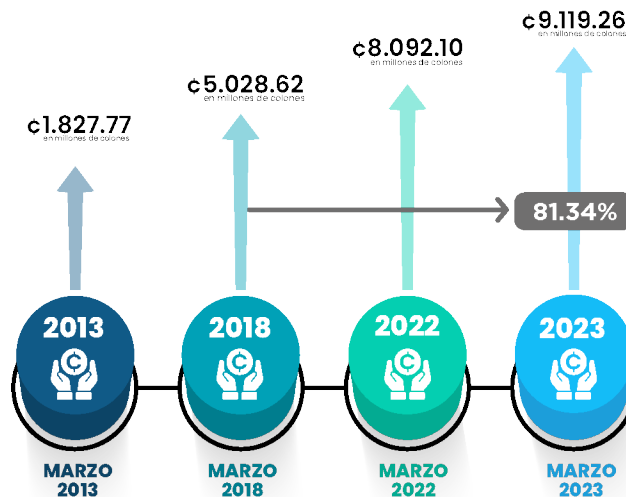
₡9.119.26
en millones de colones

₡8.092.10
en millones de colones

₡5.028.62
en millones de colones

₡1.827.77
en millones de colones

81.34%

2013

2018

2022

2023

MARZO 2013

MARZO 2018

MARZO 2022

MARZO 2023